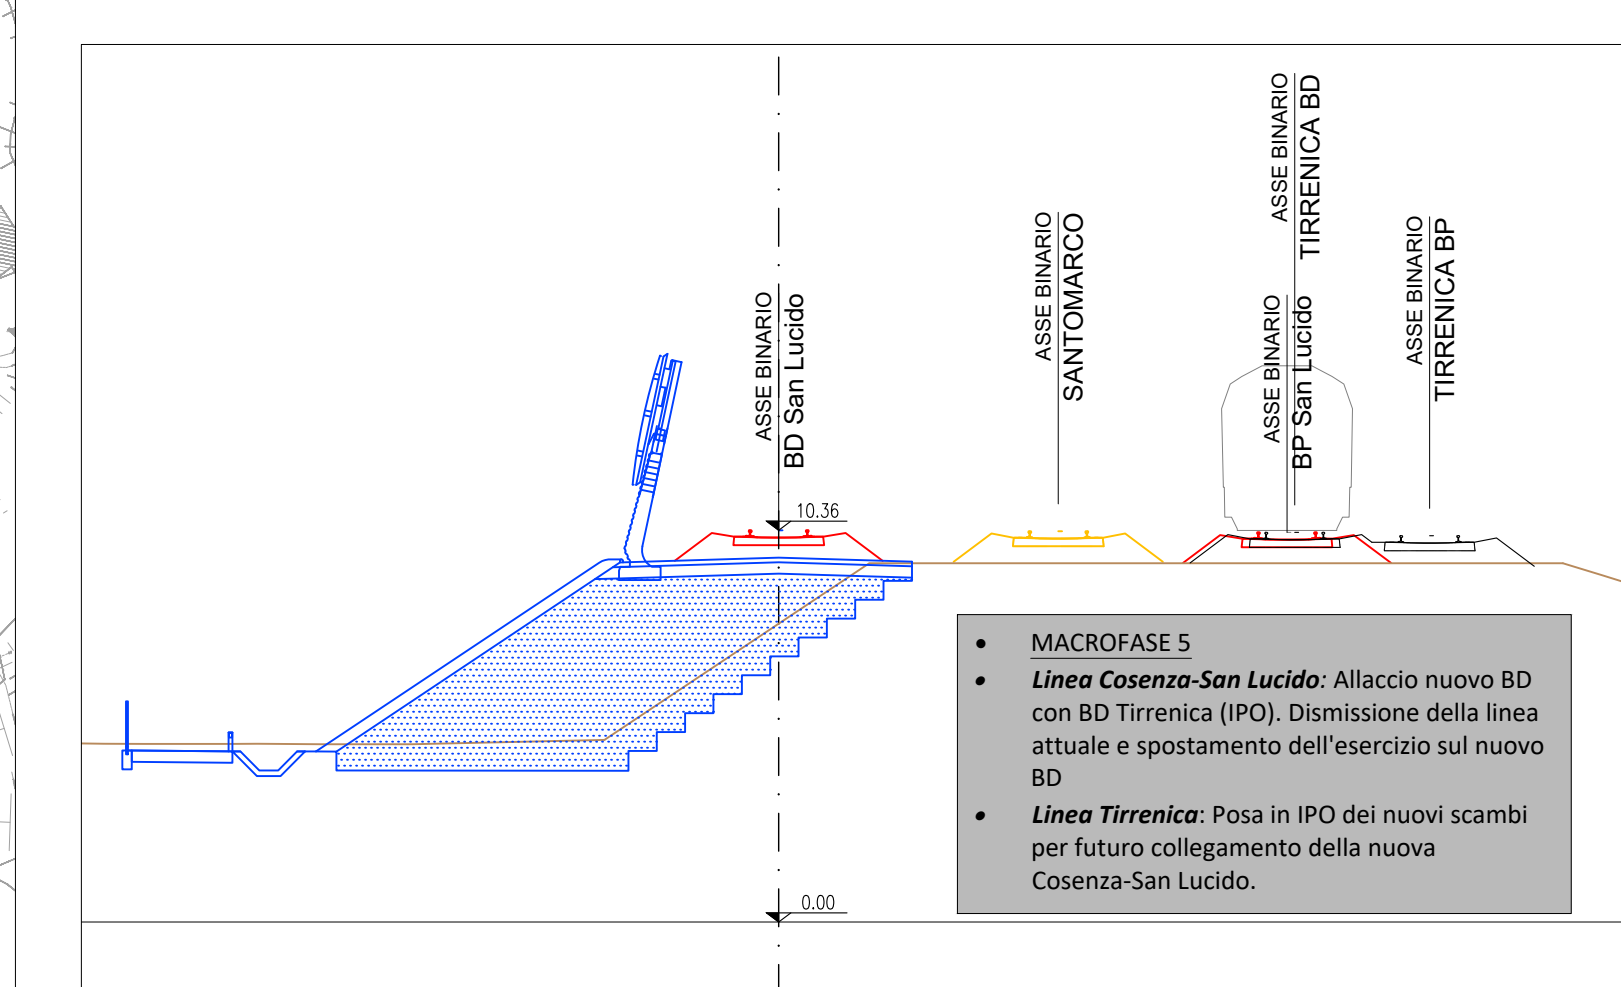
ASSE BINARIO
BD San Lucido

ASSE BINARIO
SANTOMARCO

ASSE BINARIO
TIRRENICA BD

ASSE BINARIO
BP San Lucido

ASSE BINARIO
TIRRENICA BP

10.36

0.00

- MACROFASE 5
- *Linea Cosenza-San Lucido*: Allaccio nuovo BD con BD Tirrenica (IPO). Dismissione della linea attuale e spostamento dell'esercizio sul nuovo BD
- *Linea Tirrenica*: Posa in IPO dei nuovi scambi per futuro collegamento della nuova Cosenza-San Lucido.